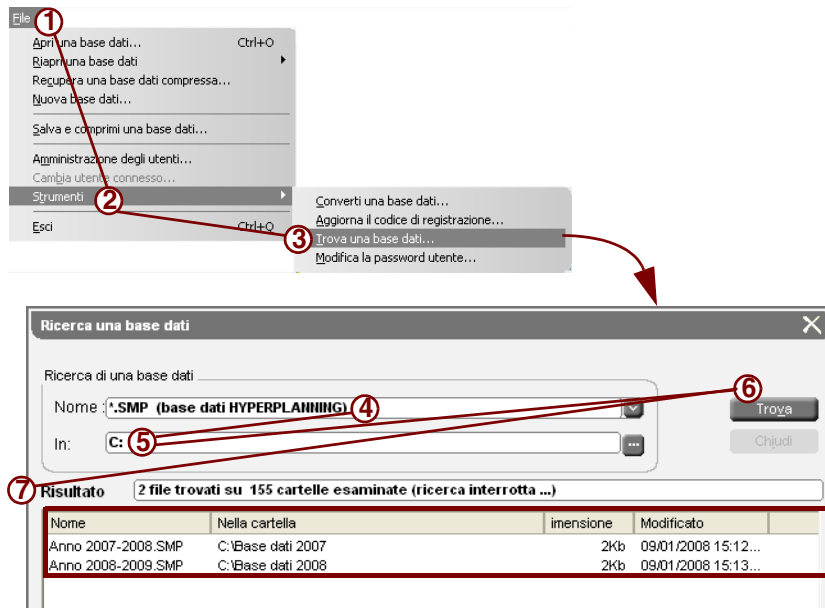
File ①

Apri una base dati... Ctrl+O
Riapri una base dati
Recupera una base dati compressa...
Nuova base dati...

Salva e comprimi una base dati...

Amministrazione degli utenti...
Cambia utente connesso...

Strumenti ②

Esci Ctrl+Q

Converti una base dati...
Aggiorna il codice di registrazione...
③ Trova una base dati...
Modifica la password utente...

Ricerca una base dati

Ricerca di una base dati

Nome : *.SMP (base dati HYPERPLANNING) ④

In: C: ⑤

⑥ Trova

Chiudi

⑦ Risultato 2 file trovati su 155 cartelle esaminate (ricerca interrotta ...)

| Nome | Nella cartella | imensione | Modificato |
|---|---|---|---|
| Anno 2007-2008.SMP | C:\Base dati 2007 | 2Kb | 09/01/2008 15:12... |
| Anno 2008-2009.SMP | C:\Base dati 2008 | 2Kb | 09/01/2008 15:13... |